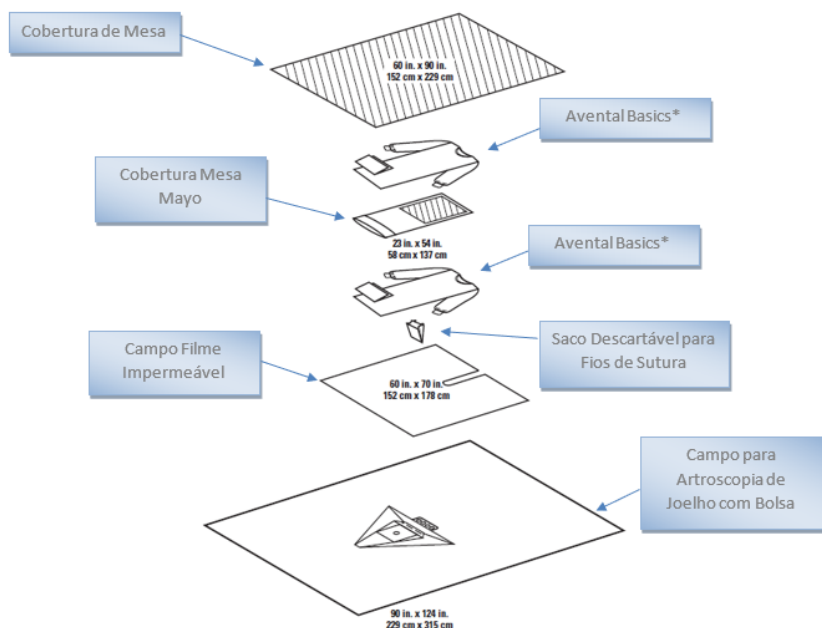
Cobertura de Mesa

60 in. x 90 in.
152 cm x 229 cm

Avental Basics*

Cobertura Mesa Mayo

23 in. x 54 in.
58 cm x 137 cm

Avental Basics*

Saco Descartável para Fios de Sutura

Campo Filme Impermeável

60 in. x 70 in.
152 cm x 178 cm

Campo para Artroscopia de Joelho com Bolsa

90 in. x 124 in.
229 cm x 315 cm